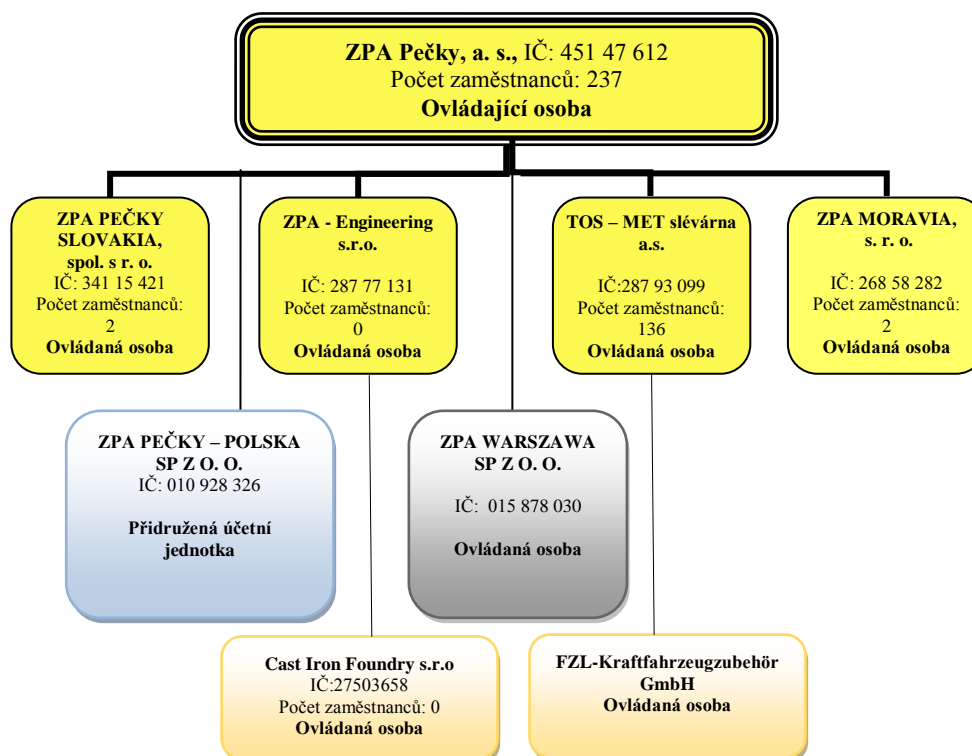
**ZPA Pečky, a. s.,** IČ: 451 47 612
Počet zaměstnanců: 237
**Ovládající osoba**

**ZPA PEČKY SLOVAKIA, spol. s r. o.**
IČ: 341 15 421
Počet zaměstnanců: 2
**Ovládaná osoba**

**ZPA - Engineering s.r.o.**
IČ: 287 77 131
Počet zaměstnanců: 0
**Ovládaná osoba**

**TOS – MET slévárna a.s.**
IČ:287 93 099
Počet zaměstnanců: 136
**Ovládaná osoba**

**ZPA MORAVIA, s. r. o.**
IČ: 268 58 282
Počet zaměstnanců: 2
**Ovládaná osoba**

**ZPA PEČKY – POLSKA SP Z O. O.**
IČ: 010 928 326
**Přidružená účetní jednotka**

**ZPA WARSZAWA SP Z O. O.**
IČ: 015 878 030
**Ovládaná osoba**

**Cast Iron Foundry s.r.o**
IČ:27503658
Počet zaměstnanců: 0
**Ovládaná osoba**

**FZL-Kraftfahrzeugzubehör GmbH**
**Ovládaná osoba**